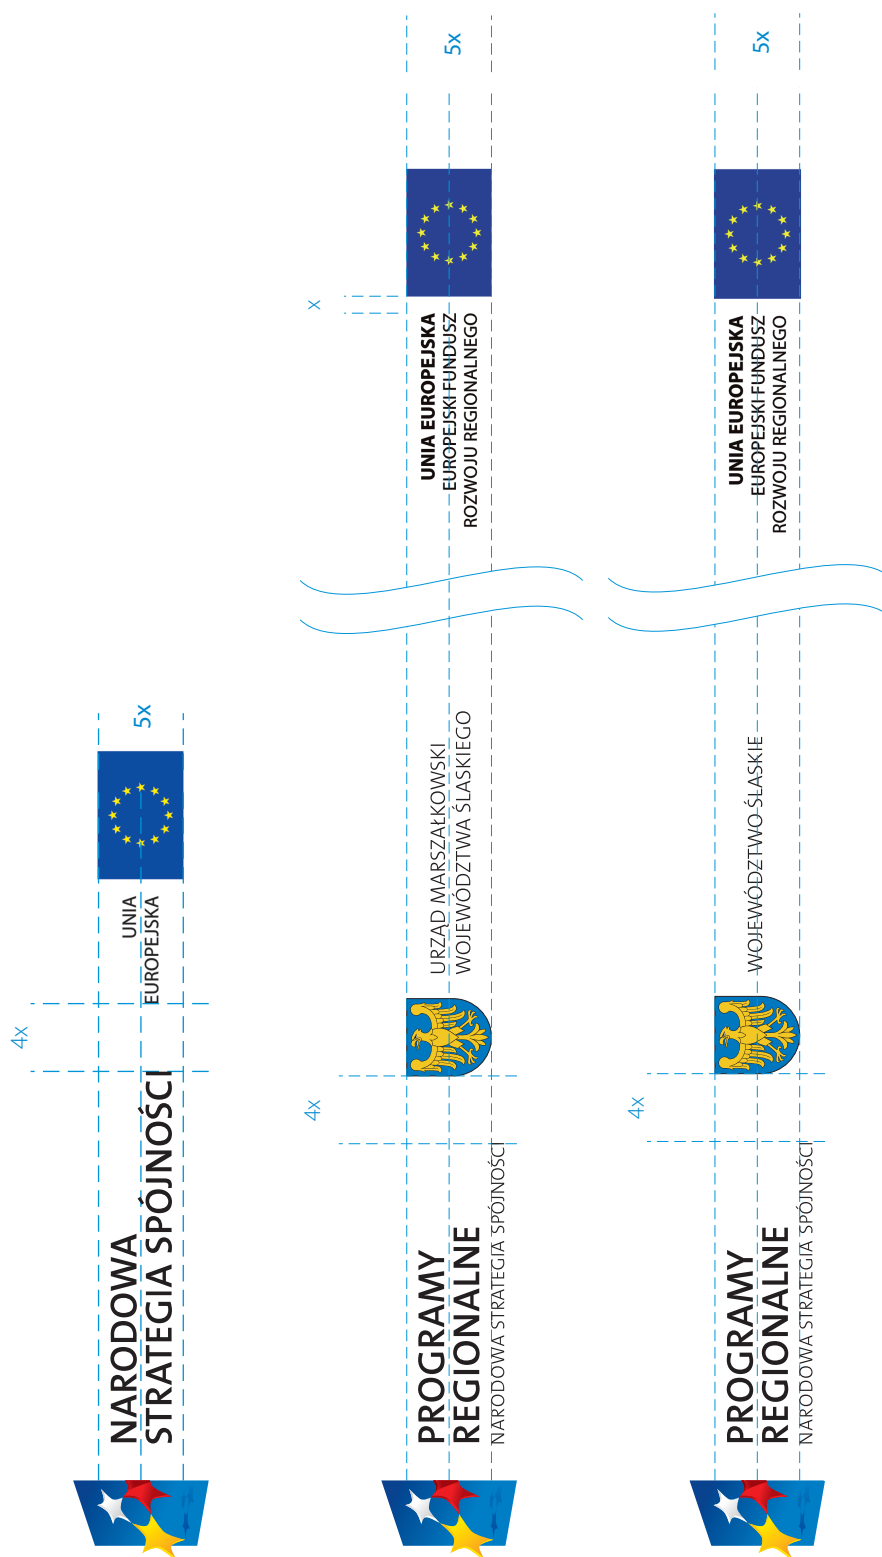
NARODOWA STRATEGIA SPÓJNOŚCI

4x

UNIA EUROPEJSKA

5x

PROGRAMY REGIONALNE
NARODOWA STRATEGIA SPÓJNOŚCI

4x

URZĄD MARSZAŁKOWSKI WOJEWÓDZTWA ŚLĄSKIEGO

UNIA EUROPEJSKA
EUROPEJSKI FUNDUSZ ROZWOJU REGIONALNEGO

x

5x

PROGRAMY REGIONALNE
NARODOWA STRATEGIA SPÓJNOŚCI

4x

WOJEWÓDZTWO ŚLĄSKIE

UNIA EUROPEJSKA
EUROPEJSKI FUNDUSZ ROZWOJU REGIONALNEGO

5x